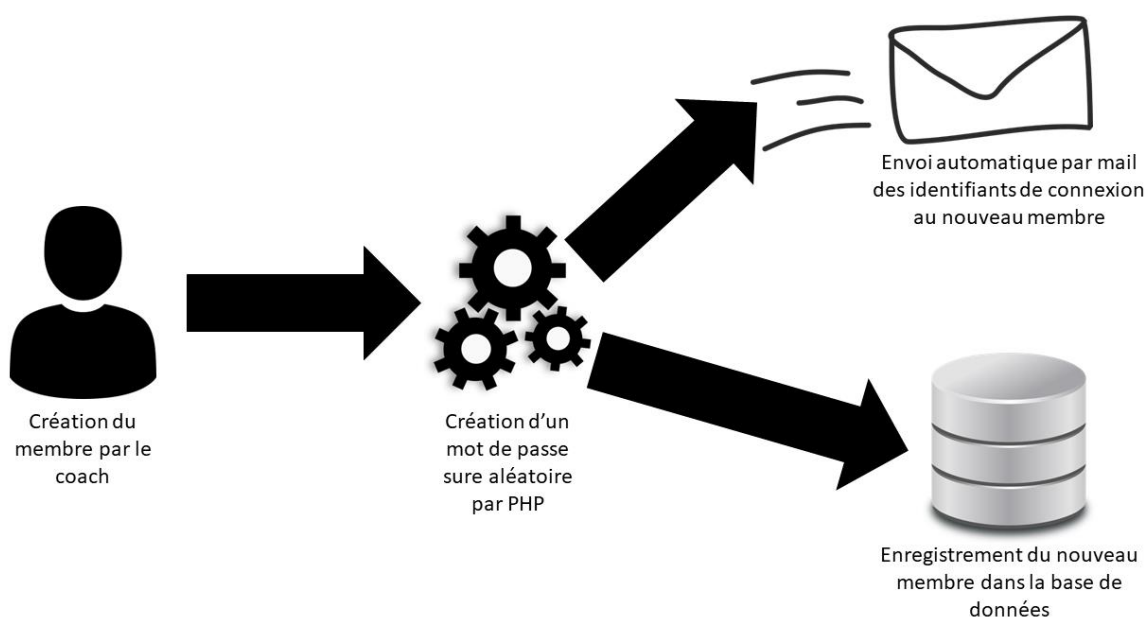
Envoi automatique par mail des identifiants de connexion au nouveau membre

Création du membre par le coach

Création d'un mot de passe sure aléatoire par PHP

Enregistrement du nouveau membre dans la base de données